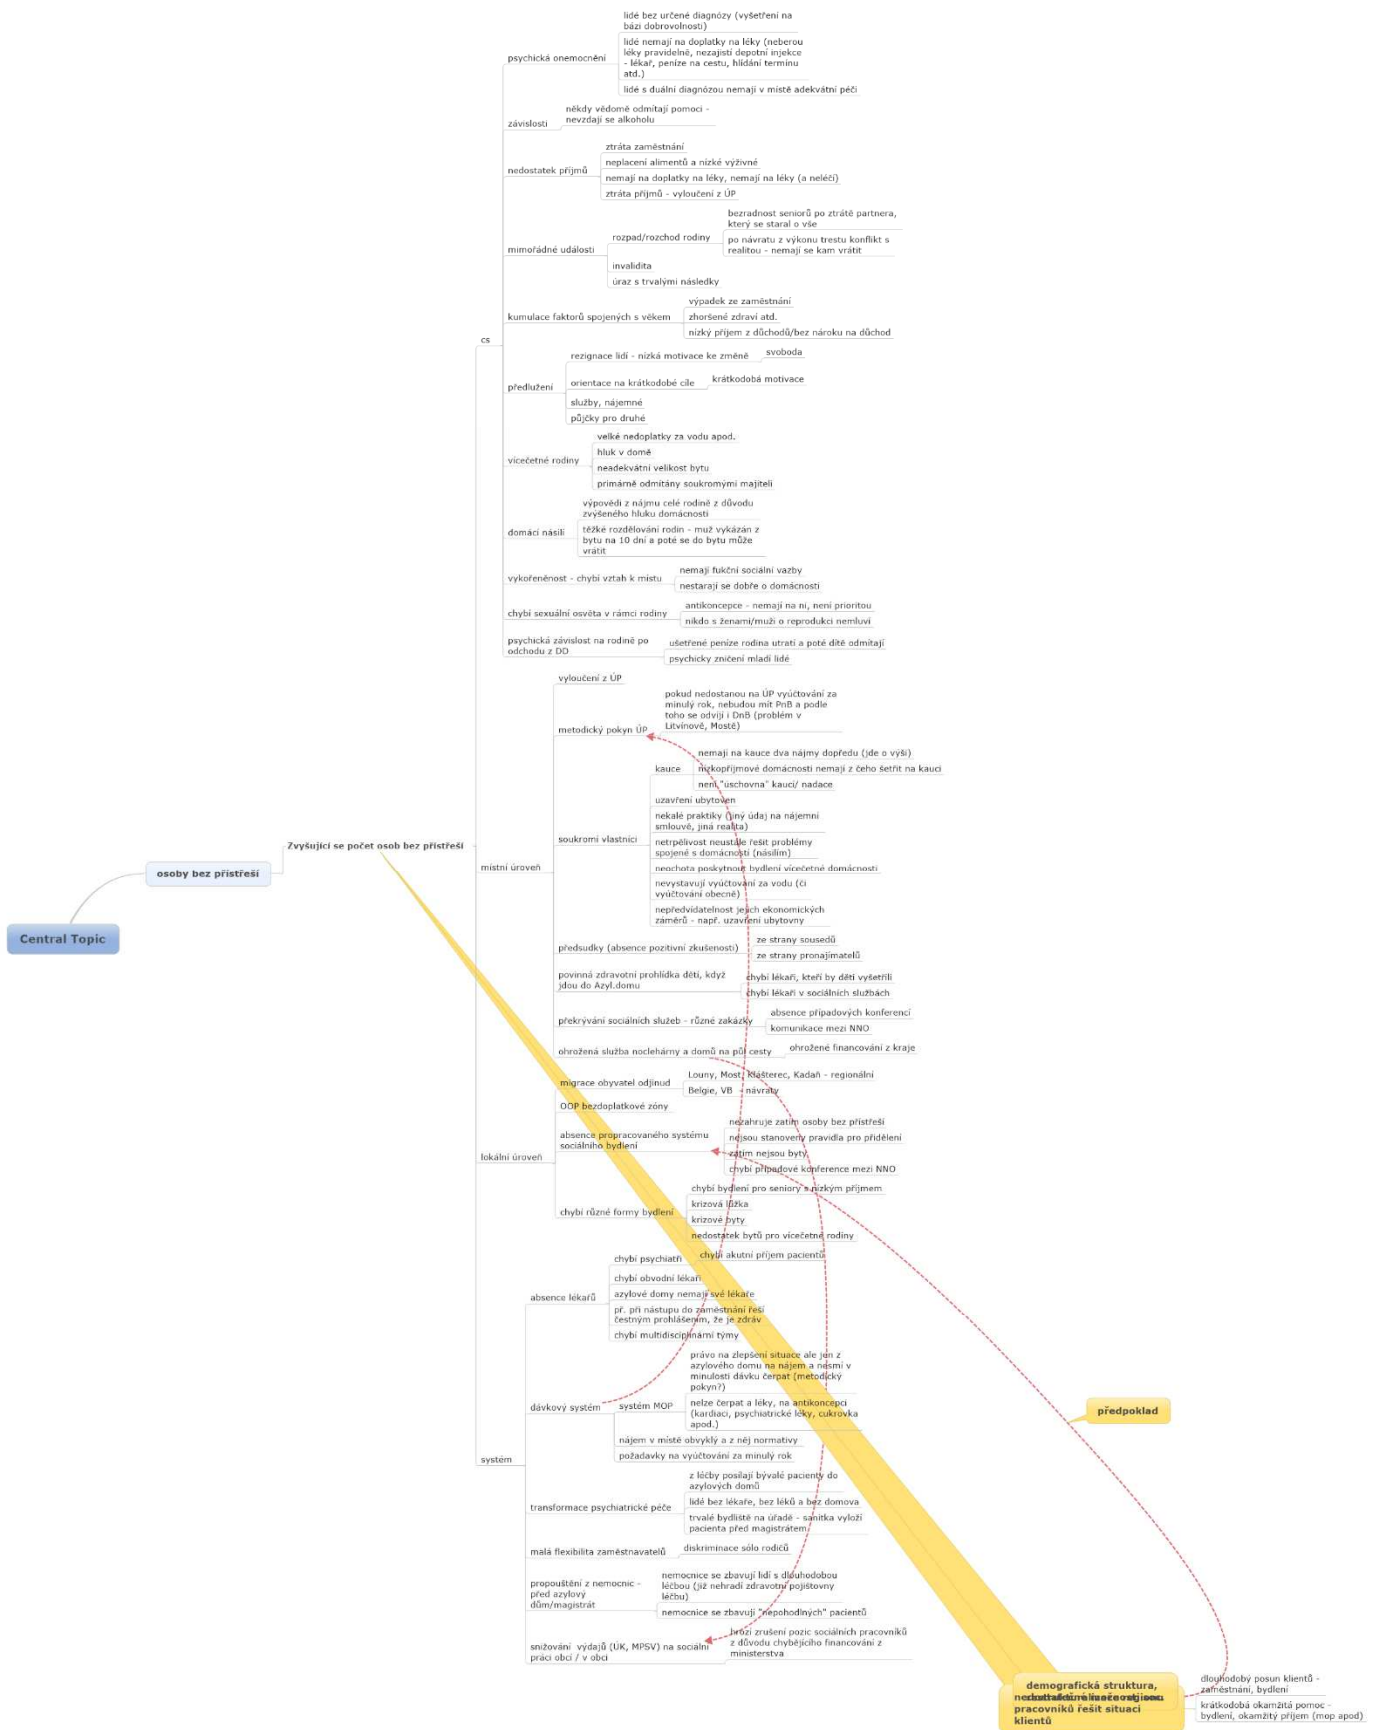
Central Topic

osoby bez přístřeší

Zvyšující se počet osob bez přístřeší

cs

psychická onemocnění
lidé bez určené diagnózy (vyšetření na bázi dobrovolnosti)
lidé nemají na doplatky na léky (neberou léky pravidelně, nezajistí depotní injekce - lékař, peníze na cestu, hlídání termínu atd.)
lidé s duální diagnózou nemají v místě adekvátní péči

závislosti
někdy vědomě odmítají pomoci - nevzdají se alkoholu

nedostatek příjmů
ztráta zaměstnání
neplacení alimentů a nízké výživné
nemají na doplatky na léky, nemají na léky (a neléčí)
ztráta příjmů - vyloučení z ÚP

mimořádné události
rozpad/rozchod rodiny
bezradnost seniorů po ztrátě partnera, který se staral o vše
po návratu z výkonu trestu konflikt s realitou - nemají se kam vrátit
invalidita
úraz s trvalými následky

kumulace faktorů spojených s věkem
výpadek ze zaměstnání
zhoršené zdraví atd.
nízký příjem z důchodů/bez nároku na důchod

předlužení
rezignace lidí - nízká motivace ke změně
svoboda
orientace na krátkodobé cíle
krátkodobá motivace
služby, nájemné
půjčky pro druhé

vícečetné rodiny
velké nedoplatky za vodu apod.
hluk v domě
neadekvátní velikost bytu
primárně odmítány soukromými majiteli

domácí násilí
výpovědi z nájmu celé rodině z důvodu zvýšeného hluku domácnosti
těžké rozdělování rodin - muž vykázán z bytu na 10 dní a poté se do bytu může vrátit

vykořeněnost - chybí vztah k místu
nemají fukční sociální vazby
nestarají se dobře o domácnosti

chybí sexuální osvěta v rámci rodiny
antikoncepce - nemají na ni, není prioritou
nikdo s ženami/muži o reprodukci nemluví

psychická závislost na rodině po odchodu z DD
ušetřené peníze rodina utratí a poté dítě odmítají
psychicky zničení mladí lidé

místní úroveň
vyloučení z ÚP
metodický pokyn ÚP
pokud nedostanou na ÚP vyúčtování za minulý rok, nebudou mít PnB a podle toho se odvíjí i DnB (problém v Litvínově, Mostě)

soukromí vlastníci
kauce
nemají na kauce dva nájmy dopředu (jde o výši)
nízkopříjmové domácnosti nemají z čeho šetřit na kauci
není "úschovna" kaucí/ nadace
uzavření ubytoven
nekalé praktiky (jiný údaj na nájemní smlouvě, jiná realita)
netrpělivost neustále řešit problémy spojené s domácností (násilím)
neochota poskytnout bydlení vícečetné domácnosti
nevystavují vyúčtování za vodu (či vyúčtování obecně)
nepředvídatelnost jejich ekonomických záměrů - např. uzavření ubytovny

předsudky (absence pozitivní zkušenosti)
ze strany sousedů
ze strany pronajímatelů

povinná zdravotní prohlídka dětí, když jdou do Azyl.domu
chybí lékaři, kteří by děti vyšetřili
chybí lékaři v sociálních službách

překrývání sociálních služeb - různé zakázky
absence případových konferencí
komunikace mezi NNO

ohrožená služba noclehárny a domů na půl cesty
ohrožené financování z kraje

lokální úroveň
migrace obyvatel odjinud
Louny, Most, Klášterec, Kadaň - regionální
Belgie, VB - návraty
OOP bezdoplatkové zóny
absence propracovaného systému sociálního bydlení
nezahrnuje zatím osoby bez přístřeší
nejsou stanoveny pravidla pro přidělení
zatím nejsou byty
chybí případové konference mezi NNO
chybí různé formy bydlení
chybí bydlení pro seniory s nízkým příjmem
krizová lůžka
krizové byty
nedostatek bytů pro vícečetné rodiny

systém
absence lékařů
chybí psychiatři
chybí akutní příjem pacientů
chybí obvodní lékaři
azylové domy nemají své lékaře
př. při nástupu do zaměstnání řeší čestným prohlášením, že je zdráv
chybí multidisciplinární týmy

dávkový systém
systém MOP
právo na zlepšení situace ale jen z azylového domu na nájem a nesmí v minulosti dávku čerpat (metodický pokyn?)
nelze čerpat a léky, na antikoncepci (kardiaci, psychiatrické léky, cukrovka apod.)
nájem v místě obvyklý a z něj normativy
požadavky na vyúčtování za minulý rok

transformace psychiatrické péče
z léčby posílají bývalé pacienty do azylových domů
lidé bez lékaře, bez léků a bez domova
trvalé bydliště na úřadě - sanitka vyloží pacienta před magistrátem

malá flexibilita zaměstnavatelů
diskriminace sólo rodičů

propouštění z nemocnic - před azylový dům/magistrát
nemocnice se zbavují lidí s dlouhodobou léčbou (již nehradí zdravotní pojišťovny léčbu)
nemocnice se zbavují "nepohodlných" pacientů

snižování výdajů (ÚK, MPSV) na sociální práci obcí / v obci
hrozí zrušení pozic sociálních pracovníků z důvodu chybějícího financování z ministerstva

předpoklad

demografická struktura, nedostatečné kapacity sociálních pracovníků řešit situaci klientů
dlouhodobý posun klientů - zaměstnání, bydlení
krátkodobá okamžitá pomoc - bydlení, okamžitý příjem (mop apod)